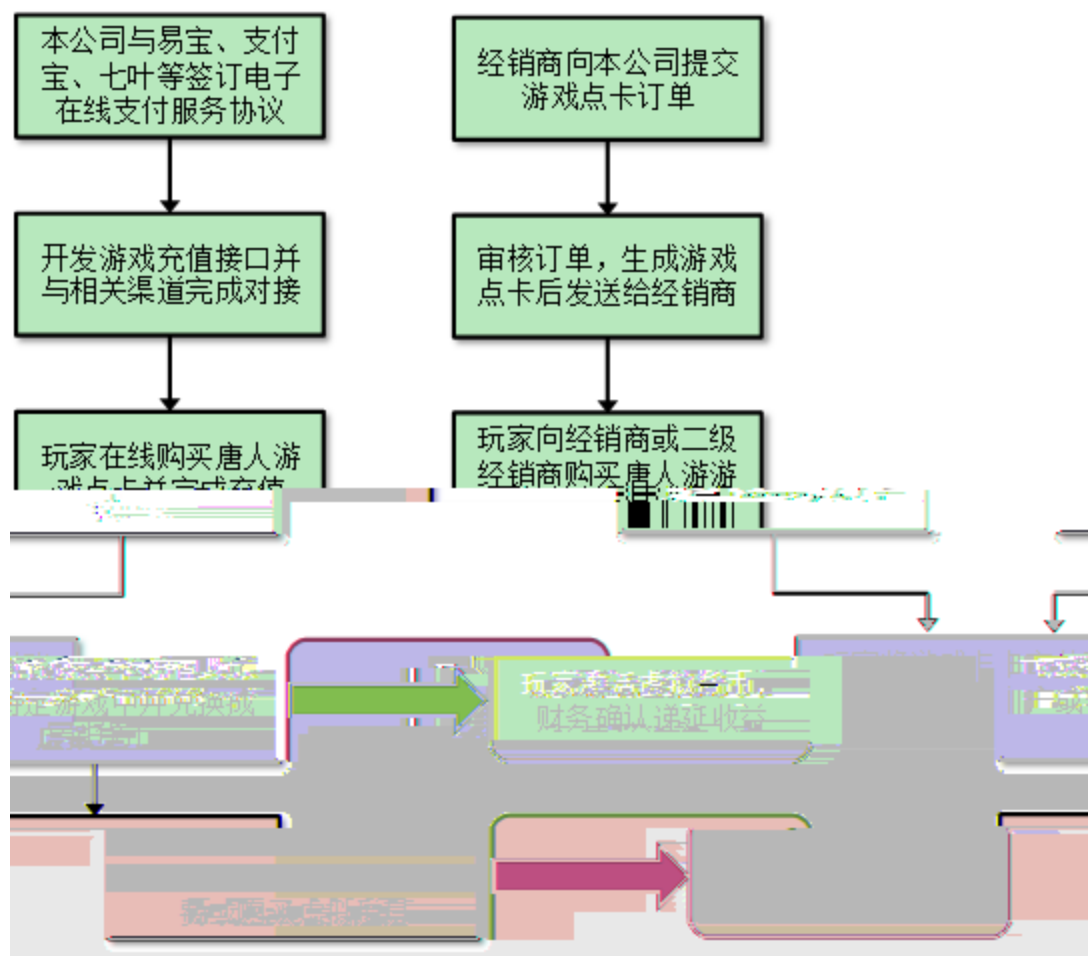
本公司与易宝、支付宝、七叶等签订电子在线支付服务协议

开发游戏充值接口并与相关渠道完成对接

玩家在线购买唐人游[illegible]

经销商向本公司提交游戏点卡订单

审核订单，生成游戏点卡后发送给经销商

玩家向经销商或二级经销商购买唐人游游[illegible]

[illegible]游戏币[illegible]

玩家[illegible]游戏币，财务确认递延收益

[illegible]